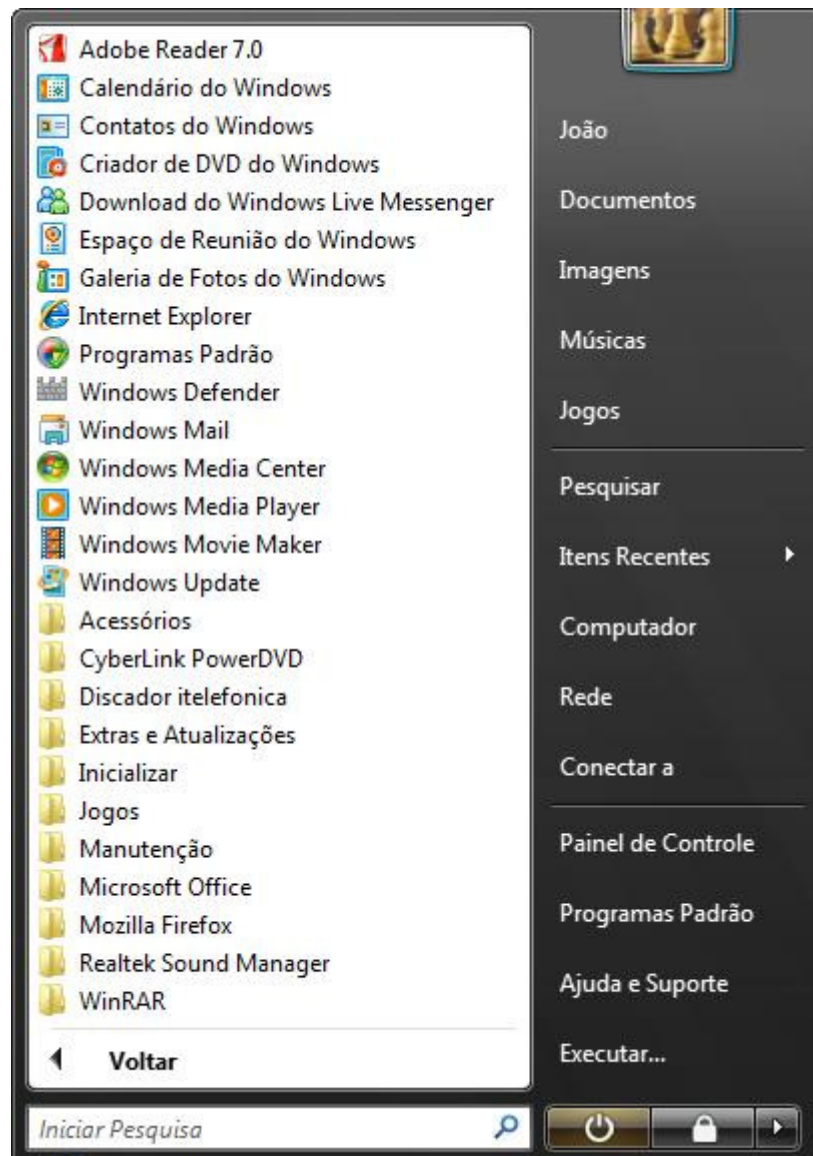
Adobe Reader 7.0
Calendário do Windows
Contatos do Windows
Criador de DVD do Windows
Download do Windows Live Messenger
Espaço de Reunião do Windows
Galeria de Fotos do Windows
Internet Explorer
Programas Padrão
Windows Defender
Windows Mail
Windows Media Center
Windows Media Player
Windows Movie Maker
Windows Update
Acessórios
CyberLink PowerDVD
Discador itelefonica
Extras e Atualizações
Inicializar
Jogos
Manutenção
Microsoft Office
Mozilla Firefox
Realtek Sound Manager
WinRAR

Voltar

Iniciar Pesquisa

João
Documentos
Imagens
Músicas
Jogos
Pesquisar
Itens Recentes
Computador
Rede
Conectar a
Painel de Controle
Programas Padrão
Ajuda e Suporte
Executar...